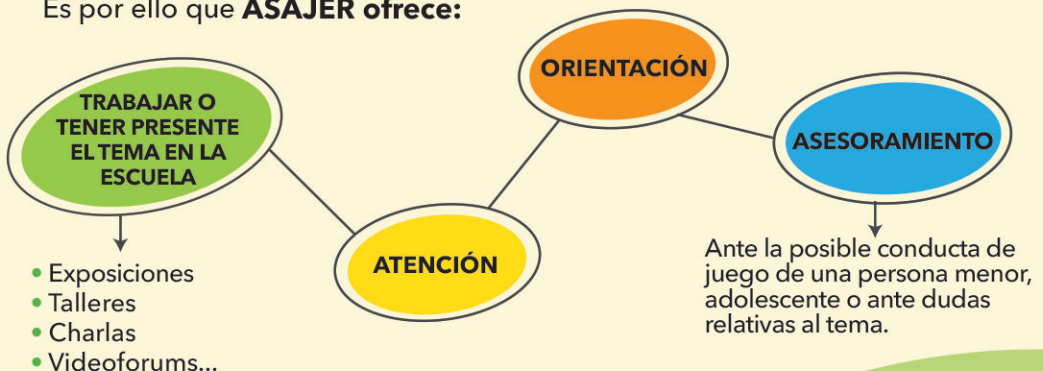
Es por ello que **ASAJER ofrece:**

TRABAJAR O TENER PRESENTE EL TEMA EN LA ESCUELA

- Exposiciones
- Talleres
- Charlas
- Videoforums...

ATENCIÓN

ORIENTACIÓN

ASESORAMIENTO

Ante la posible conducta de juego de una persona menor, adolescente o ante dudas relativas al tema.